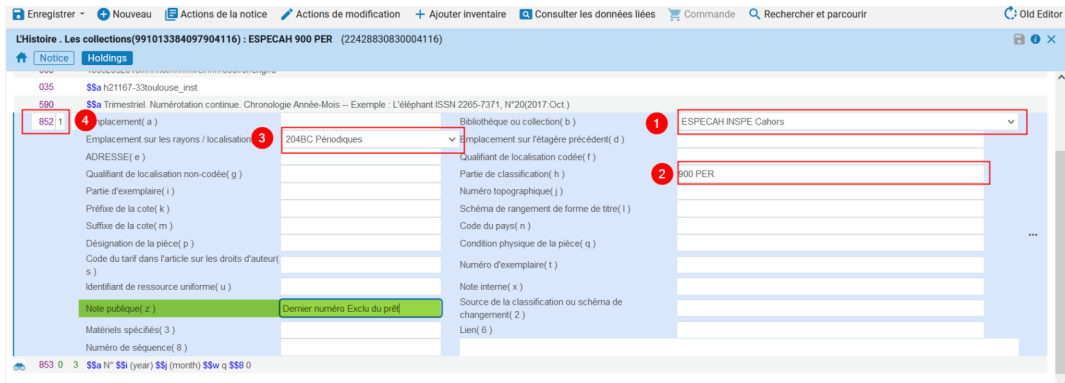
Enregistrer ▾ Nouveau Actions de la notice Actions de modification + Ajouter inventaire Consulter les données liées Commande Rechercher et parcourir Old Editor

L'Histoire . Les collections(991013384097904116) : ESPECAH 900 PER (22428830830004116)

Notice Holdings

035 $$a h21167-33toulouse_inst

590 $$a Trimestriel. Numérotation continue. Chronologie Année-Mois -- Exemple : L'éléphant ISSN 2265-7371, N°20(2017:Oct.)

4 852 1 Emplacement( a )

Bibliothèque ou collection( b ) 1 ESPECAH INSPE Cahors

Emplacement sur les rayons / localisation 3 204BC Périodiques

Emplacement sur l'étagère précédent( d )

ADRESSE( e )

Qualifiant de localisation codée( f )

Qualifiant de localisation non-codée( g )

Partie de classification( h ) 2 900 PER

Partie d'exemplaire( i )

Numéro topographique( j )

Préfixe de la cote( k )

Schéma de rangement de forme de titre( l )

Suffixe de la cote( m )

Code du pays( n )

Désignation de la pièce( p )

Condition physique de la pièce( q )

Code du tarif dans l'article sur les droits d'auteur( s )

Numéro d'exemplaire( t )

Identifiant de ressource uniforme( u )

Note interne( x )

Note publique( z ) Dernier numéro Exclu du prêt

Source de la classification ou schéma de changement( 2 )

Matériels spécifiés( 3 )

Lien( 6 )

Numéro de séquence( 8 )

853 0 3 $$a N° $$i (year) $$j (month) $$w q $$8 0